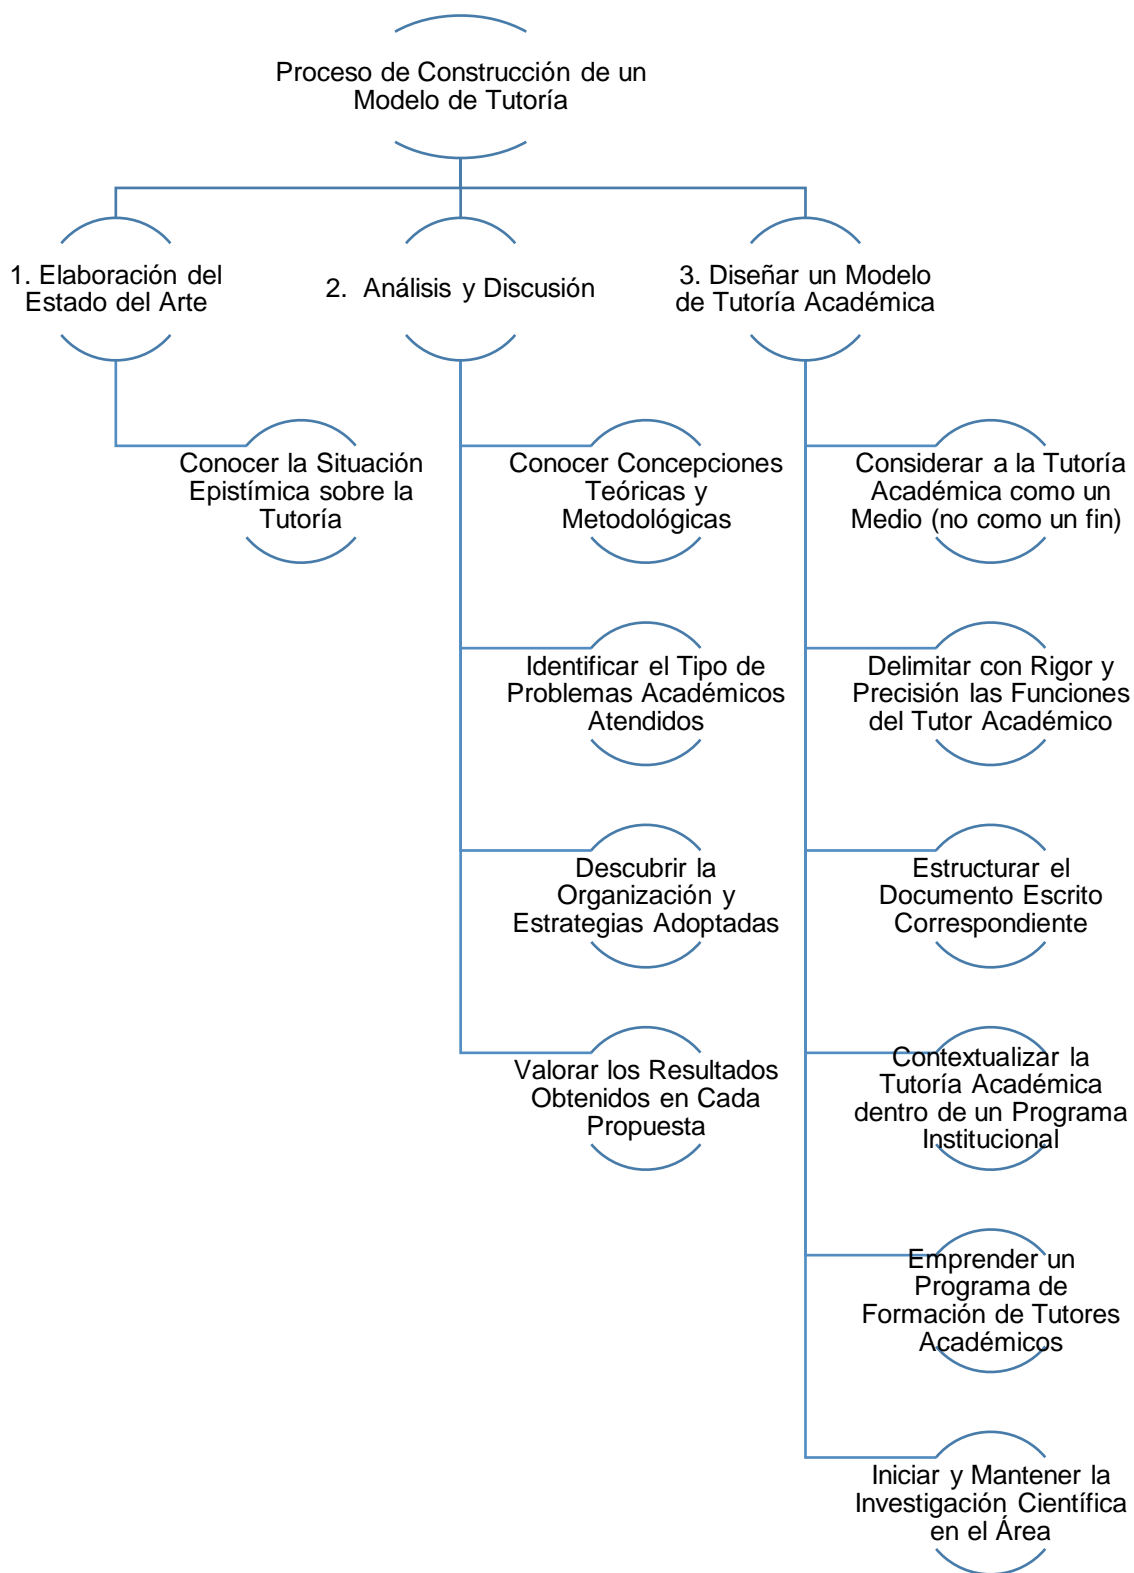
Proceso de Construcción de un Modelo de Tutoría

1. Elaboración del Estado del Arte

2. Análisis y Discusión

3. Diseñar un Modelo de Tutoría Académica

Conocer la Situación Epistímica sobre la Tutoría

Conocer Concepciones Teóricas y Metodológicas

Identificar el Tipo de Problemas Académicos Atendidos

Descubrir la Organización y Estrategias Adoptadas

Valorar los Resultados Obtenidos en Cada Propuesta

Considerar a la Tutoría Académica como un Medio (no como un fin)

Delimitar con Rigor y Precisión las Funciones del Tutor Académico

Estructurar el Documento Escrito Correspondiente

Contextualizar la Tutoría Académica dentro de un Programa Institucional

Emprender un Programa de Formación de Tutores Académicos

Iniciar y Mantener la Investigación Científica en el Área